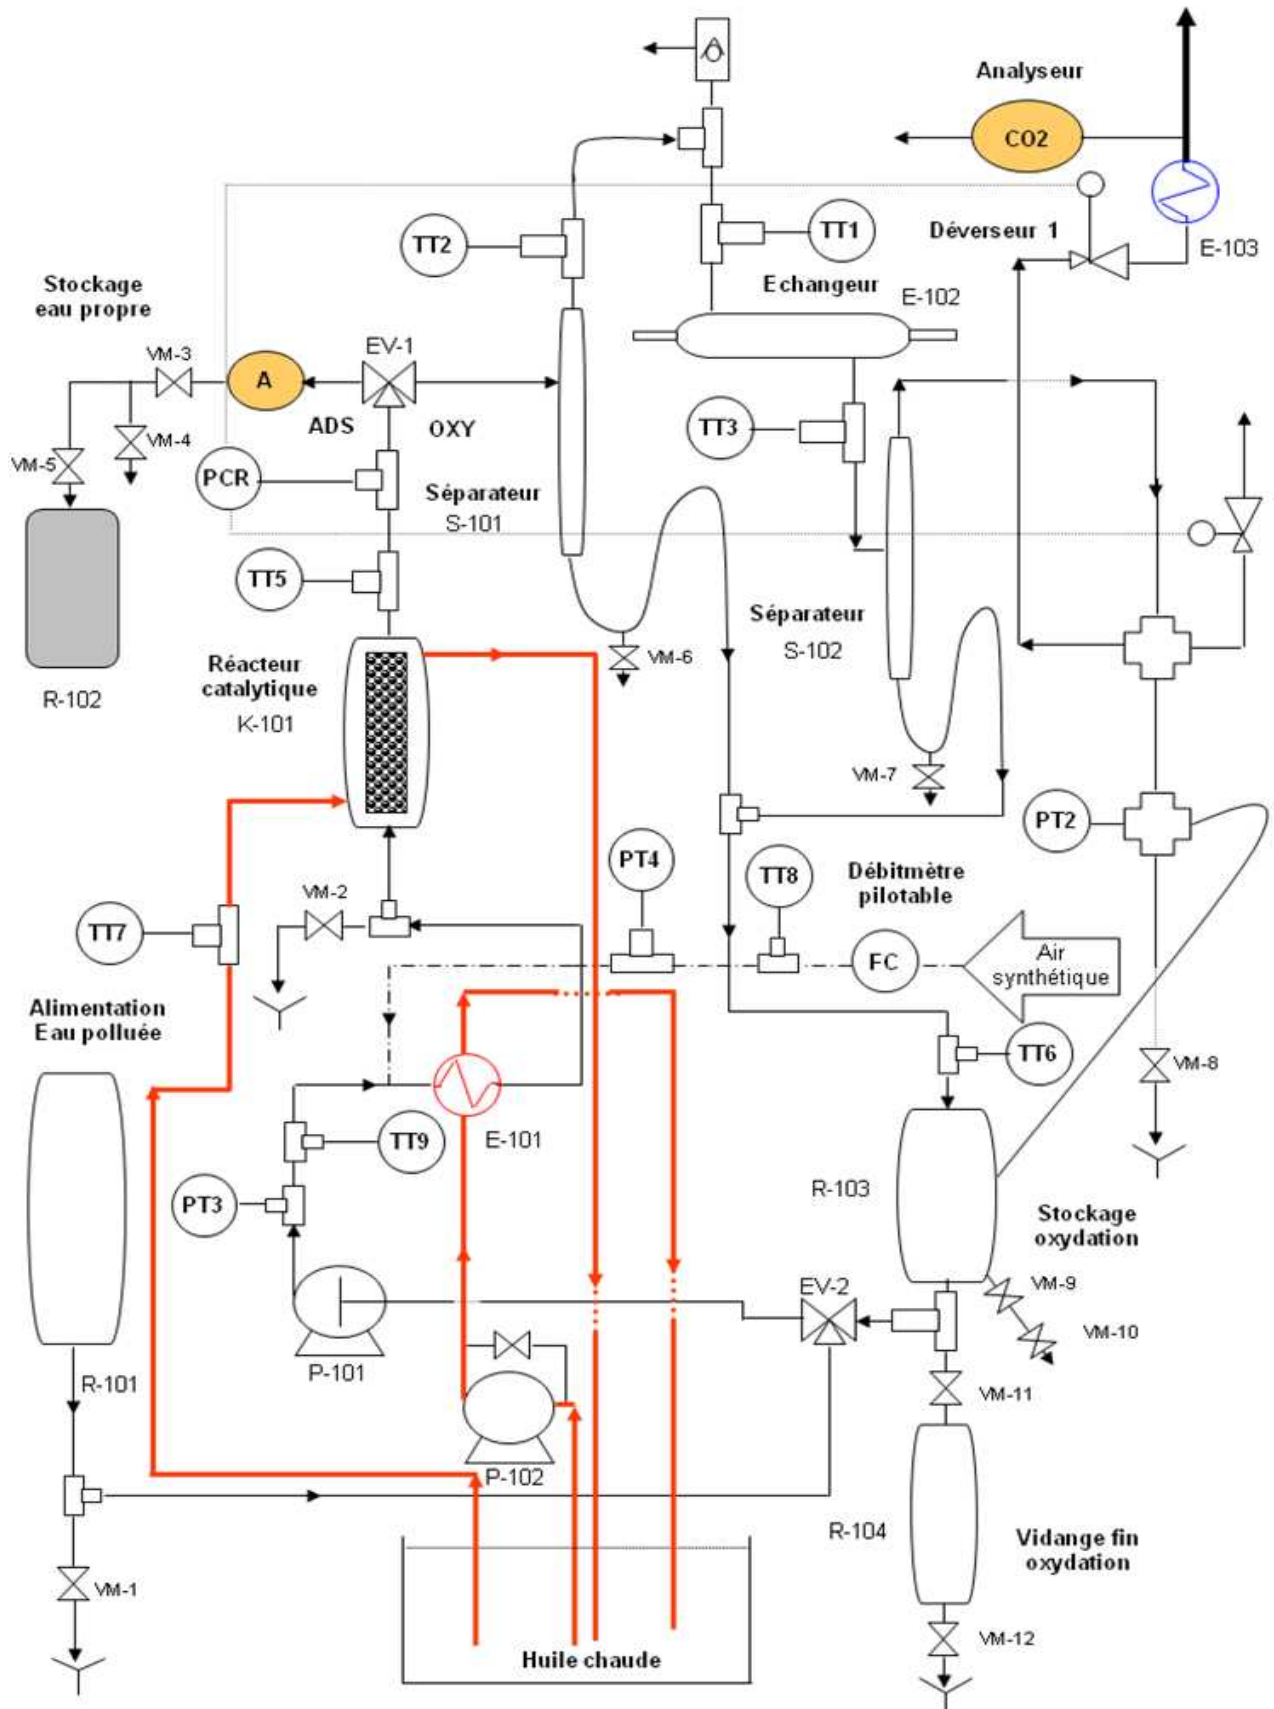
Analyseur
CO2
TT2
TT1
Déverseur 1
E-103
Stockage eau propre
Echangeur
E-102
VM-3
A
EV-1
VM-4
ADS
OXY
TT3
VM-5
PCR
Séparateur
S-101
TT5
Séparateur
S-102
R-102
Réacteur catalytique
K-101
VM-6
VM-7
PT2
PT4
TT8
Débitmètre pilotable
VM-2
TT7
FC
Air synthétique
Alimentation Eau polluée
TT6
VM-8
TT9
E-101
R-103
PT3
Stockage oxydation
EV-2
VM-9
VM-10
P-101
VM-11
R-101
P-102
R-104
Vidange fin oxydation
VM-1
VM-12
Huile chaude